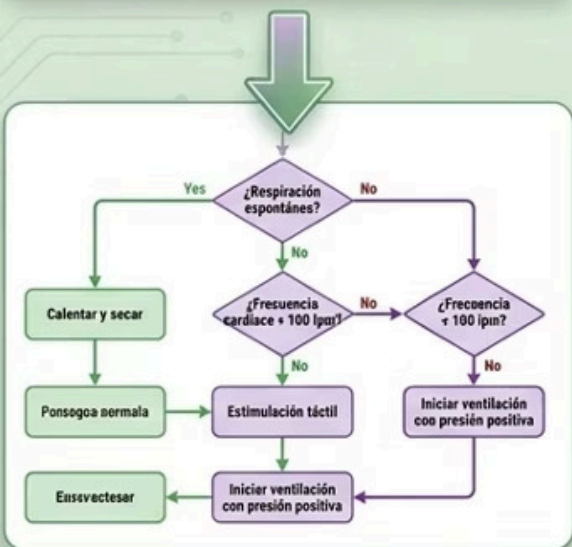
Yes

¿Respiración espontánes?

No

No

Calentar y secar

¿Fresuencia cardiace + 100 lpm?

No

¿Frecoencia + 100 ipm?

No

No

Ponsogca nermala

Estimulación táctil

Iniciar ventilación con presién positiva

Eusevectesar

Inicier ventilación con presión positiva